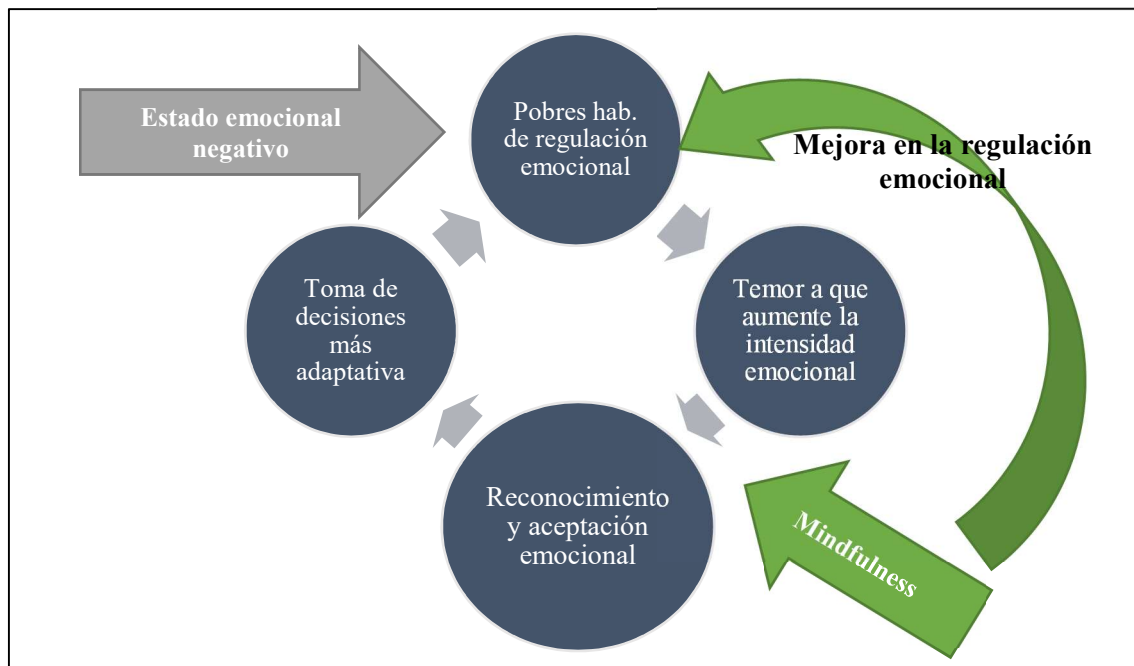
Estado emocional negativo

Pobres hab. de regulación emocional

Mejora en la regulación emocional

Temor a que aumente la intensidad emocional

Reconocimiento y aceptación emocional

Toma de decisiones más adaptativa

Mindfulness